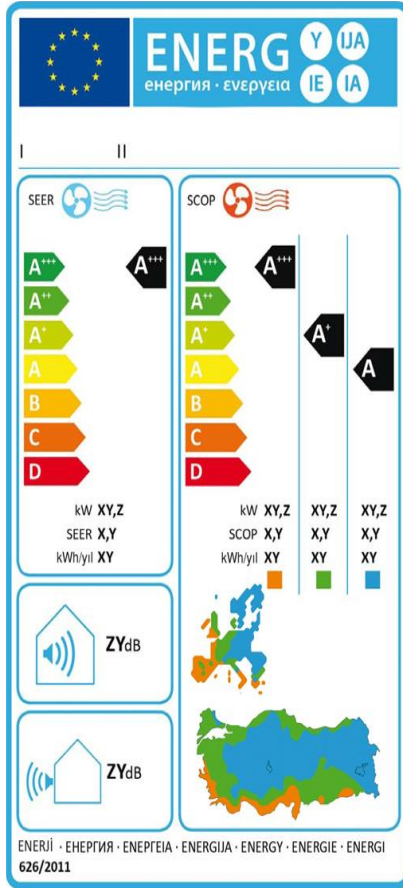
ENERG Y IJA IE IA
енергия · ενεργεια

I II

SEER

$A^{+++}$
$A^{++}$
$A^{+}$
A
B
C
D

$A^{+++}$

kW XY,Z
SEER X,Y
kWh/yıl XY

SCOP

$A^{+++}$
$A^{++}$
$A^{+}$
A
B
C
D

$A^{+++}$
$A^{+}$
A

| kW | XY,Z | XY,Z | XY,Z |
|---|---|---|---|
| SCOP | X,Y | X,Y | X,Y |
| kWh/yıl | XY | XY | XY |

ZYdB

ZYdB

ENERJİ · ЕНЕРГИЯ · ΕΝΕΡΓΕΙΑ · ENERGIJA · ENERGY · ENERGIE · ENERGI
626/2011